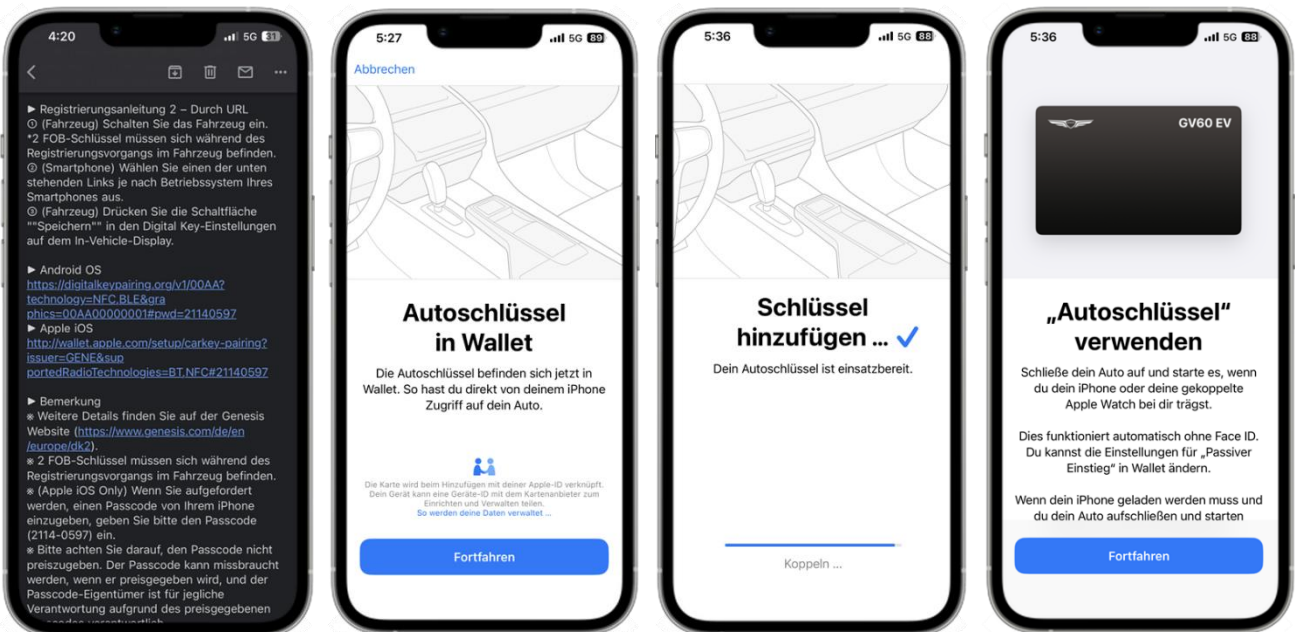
4:20 5G 31

► Registrierungsanleitung 2 – Durch URL
① (Fahrzeug) Schalten Sie das Fahrzeug ein.
*2 FOB-Schlüssel müssen sich während des Registrierungsvorgangs im Fahrzeug befinden.
② (Smartphone) Wählen Sie einen der unten stehenden Links je nach Betriebssystem Ihres Smartphones aus.
③ (Fahrzeug) Drücken Sie die Schaltfläche ""Speichern"" in den Digital Key-Einstellungen auf dem In-Vehicle-Display.

► Android OS
https://digitalkeypairing.org/v1/00AA?technology=NFC,BLE&graphics=00AA00000001#pwd=21140597
► Apple iOS
http://wallet.apple.com/setup/carkey-pairing?issuer=GENE&supportedRadioTechnologies=BT,NFC#21140597

► Bemerkung
※ Weitere Details finden Sie auf der Genesis Website (https://www.genesis.com/de/en/europe/dk2).
※ 2 FOB-Schlüssel müssen sich während des Registrierungsvorgangs im Fahrzeug befinden.
※ (Apple iOS Only) Wenn Sie aufgefordert werden, einen Passcode von Ihrem iPhone einzugeben, geben Sie bitte den Passcode (2114-0597) ein.
※ Bitte achten Sie darauf, den Passcode nicht preiszugeben. Der Passcode kann missbraucht werden, wenn er preisgegeben wird, und der Passcode-Eigentümer ist für jegliche Verantwortung aufgrund des preisgegebenen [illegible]

5:27 5G 89
Abbrechen

Autoschlüssel in Wallet

Die Autoschlüssel befinden sich jetzt in Wallet. So hast du direkt von deinem iPhone Zugriff auf dein Auto.

Die Karte wird beim Hinzufügen mit deiner Apple-ID verknüpft. Dein Gerät kann eine Geräte-ID mit dem Kartenanbieter zum Einrichten und Verwalten teilen.
So werden deine Daten verwaltet ...

Fortfahren

5:36 5G 88

Schlüssel hinzufügen ...

Dein Autoschlüssel ist einsatzbereit.

Koppeln ...

5:36 5G 88

GV60 EV

„Autoschlüssel“ verwenden

Schließe dein Auto auf und starte es, wenn du dein iPhone oder deine gekoppelte Apple Watch bei dir trägst.

Dies funktioniert automatisch ohne Face ID. Du kannst die Einstellungen für „Passiver Einstieg“ in Wallet ändern.

Wenn dein iPhone geladen werden muss und du dein Auto aufschließen und starten

Fortfahren